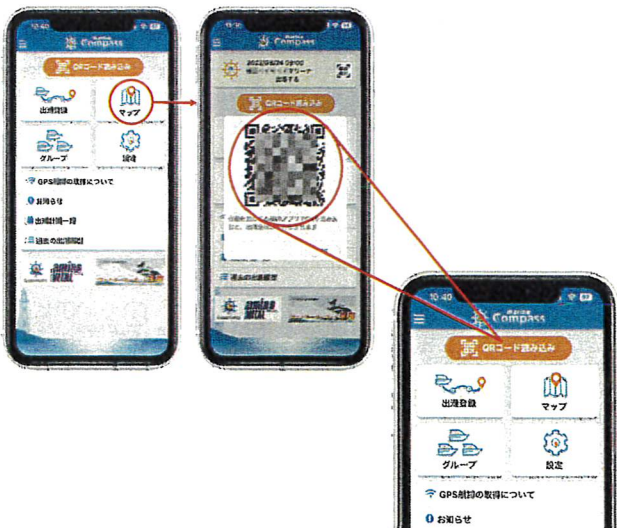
10:40
Compass
QRコード読み込み
出港登録
マップ
グループ
設定
GPS航跡の取得について
お知らせ
出港情報一覧
過去の出港履歴

Compass
2022/08/24 09:00
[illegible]
出港する
QRコード読み込み
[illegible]

10:40
Compass
QRコード読み込み
出港登録
マップ
グループ
設定
GPS航跡の取得について
お知らせ